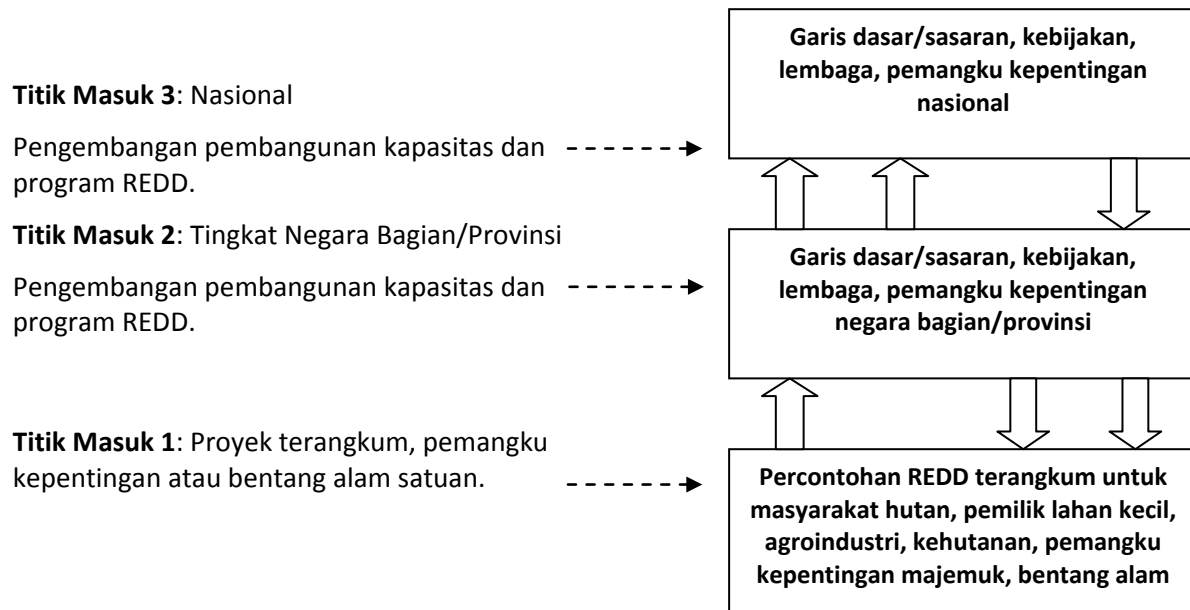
Titik Masuk 3: Nasional

Pengembangan pembangunan kapasitas dan program REDD.

Garis dasar/sasaran, kebijakan, lembaga, pemangku kepentingan nasional

Titik Masuk 2: Tingkat Negara Bagian/Provinsi

Pengembangan pembangunan kapasitas dan program REDD.

Garis dasar/sasaran, kebijakan, lembaga, pemangku kepentingan negara bagian/provinsi

Titik Masuk 1: Proyek terangkum, pemangku kepentingan atau bentang alam satuan.

Percontohan REDD terangkum untuk masyarakat hutan, pemilik lahan kecil, agroindustri, kehutanan, pemangku kepentingan majemuk, bentang alam